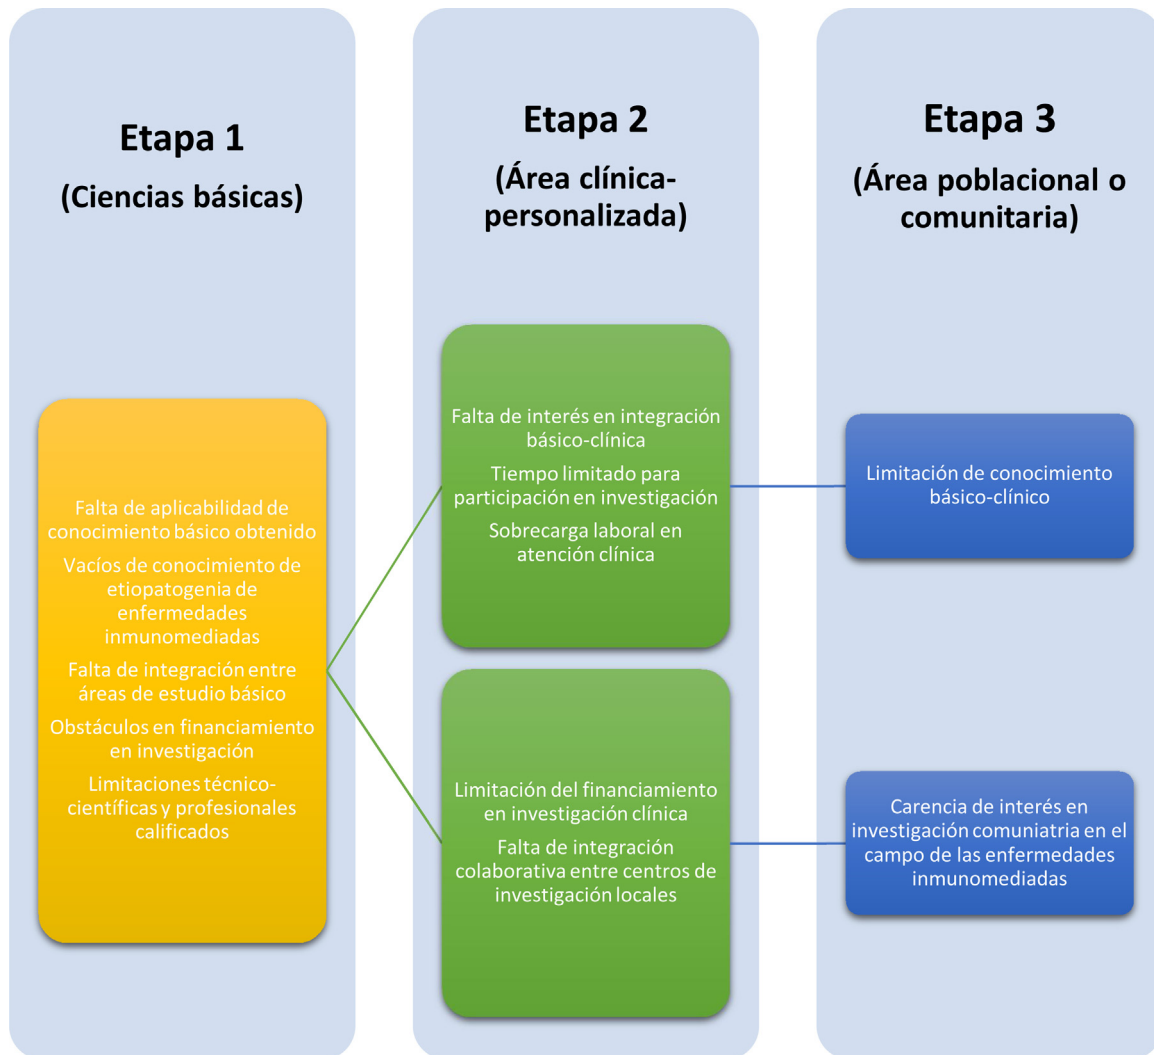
Etapa 1
(Ciencias básicas)

Etapa 2
(Área clínica-personalizada)

Etapa 3
(Área poblacional o comunitaria)

Falta de aplicabilidad de conocimiento básico obtenido
Vacíos de conocimiento de etiopatogenia de enfermedades inmunomediadas
Falta de integración entre áreas de estudio básico
Obstáculos en financiamiento en investigación
Limitaciones técnico-científicas y profesionales calificados

Falta de interés en integración básico-clínica
Tiempo limitado para participación en investigación
Sobrecarga laboral en atención clínica

Limitación de conocimiento básico-clínico

Limitación del financiamiento en investigación clínica
Falta de integración colaborativa entre centros de investigación locales

Carencia de interés en investigación comuniatria en el campo de las enfermedades inmunomediadas